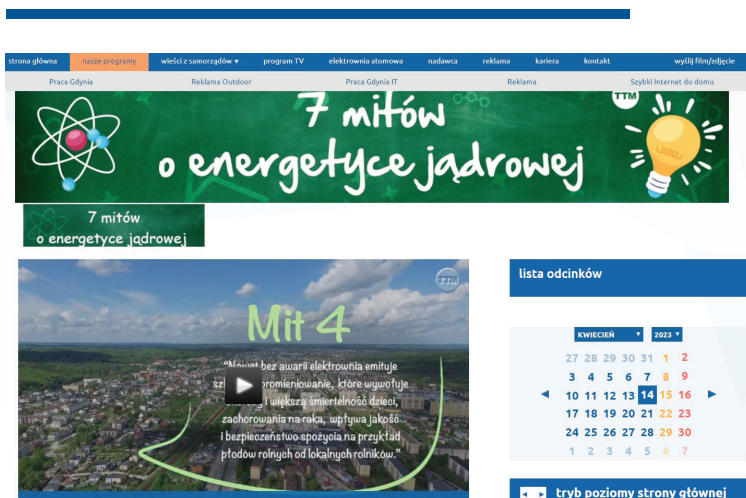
strona główna | nasze programy | wieści z samorządów ▾ | program TV | elektrownia atomowa | nadawca | reklama | kariera | kontakt | wyślij film/zdjęcie

Praca Gdynia | Reklama Outdoor | Praca Gdynia IT | Reklama | Szybki Internet do domu

7 mitów o energetyce jądrowej

TTM

7 mitów o energetyce jądrowej

Mit 4

"Nawet bez awarii elektrownia emituje sz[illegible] promieniowanie, które wywołuje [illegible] i większą śmiertelność dzieci, zachorowania na raka, wpływa jakość i bezpieczeństwo spożycia na przykład płodów rolnych od lokalnych rolników."

TTM

lista odcinków

KWIECIEŃ ▾ 2023 ▾

| | | | | | | |
|---|---|---|---|---|---|---|
| 27 | 28 | 29 | 30 | 31 | 1 | 2 |
| 3 | 4 | 5 | 6 | 7 | 8 | 9 |
| 10 | 11 | 12 | 13 | 14 | 15 | 16 |
| 17 | 18 | 19 | 20 | 21 | 22 | 23 |
| 24 | 25 | 26 | 27 | 28 | 29 | 30 |
| 1 | 2 | 3 | 4 | 5 | 6 | 7 |

◀ ▶

tryb poziomy strony głównej